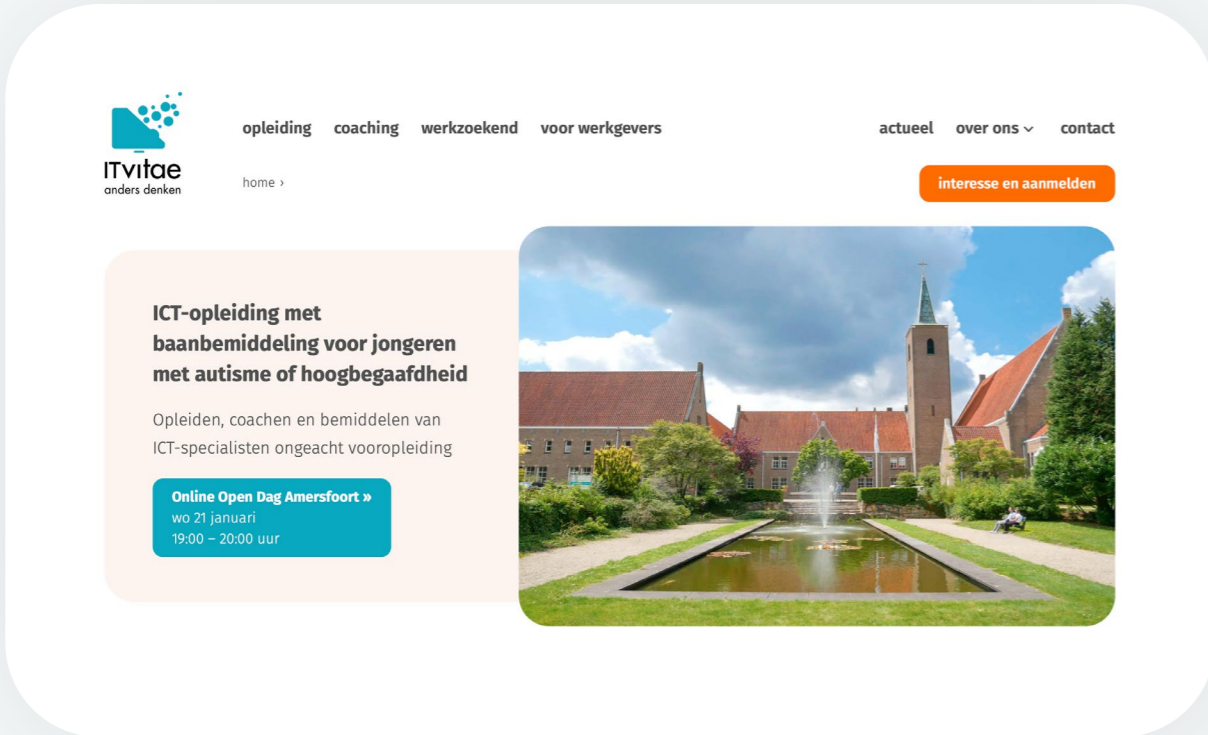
ITvitae
anders denken

opleiding coaching werkzoekend voor werkgevers

actueel over ons contact

home ›

interesse en aanmelden

ICT-opleiding met baanbemiddeling voor jongeren met autisme of hoogbegaafdheid

Opleiden, coachen en bemiddelen van ICT-specialisten ongeacht vooropleiding

Online Open Dag Amersfoort »
wo 21 januari
19:00 – 20:00 uur